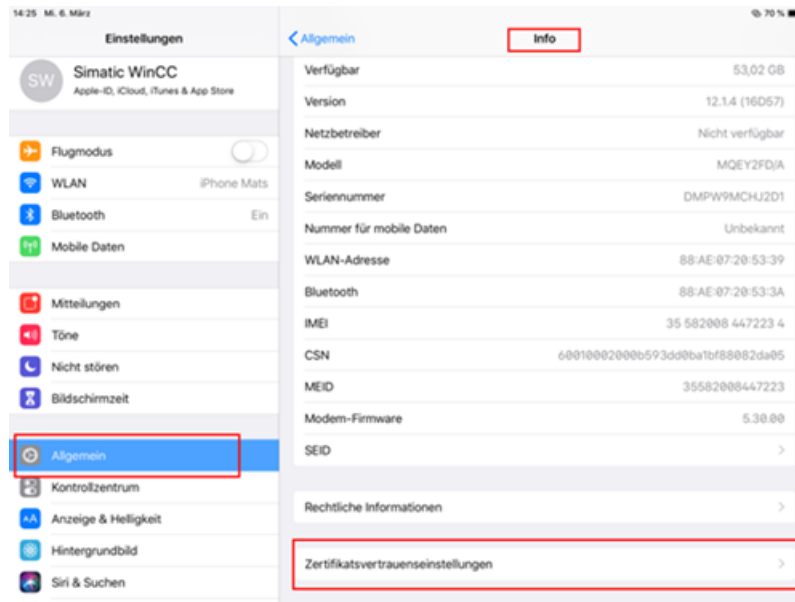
14:25 Mi. 6. März

70 %

Einstellungen

SW

Simatic WinCC
Apple-ID, iCloud, iTunes & App Store

Flugmodus

WLAN iPhone Mats

Bluetooth Ein

Mobile Daten

Mitteilungen

Töne

Nicht stören

Bildschirmzeit

Allgemein

Kontrollzentrum

Anzeige & Helligkeit

Hintergrundbild

Siri & Suchen

< Allgemein

Info

| | |
|---|---|
| Verfügbar | 53,02 GB |
| Version | 12.1.4 (16D57) |
| Netzbetreiber | Nicht verfügbar |
| Modell | MQEY2FD/A |
| Seriennummer | DMPW9MCHJ2D1 |
| Nummer für mobile Daten | Unbekannt |
| WLAN-Adresse | 88:AE:07:20:53:39 |
| Bluetooth | 88:AE:07:20:53:3A |
| IMEI | 35 582008 447223 4 |
| CSN | 60010002000b593dd0ba1bf88082da05 |
| MEID | 35582008447223 |
| Modem-Firmware | 5.30.00 |
| SEID | > |

Rechtliche Informationen >

Zertifikatsvertrauenseinstellungen >